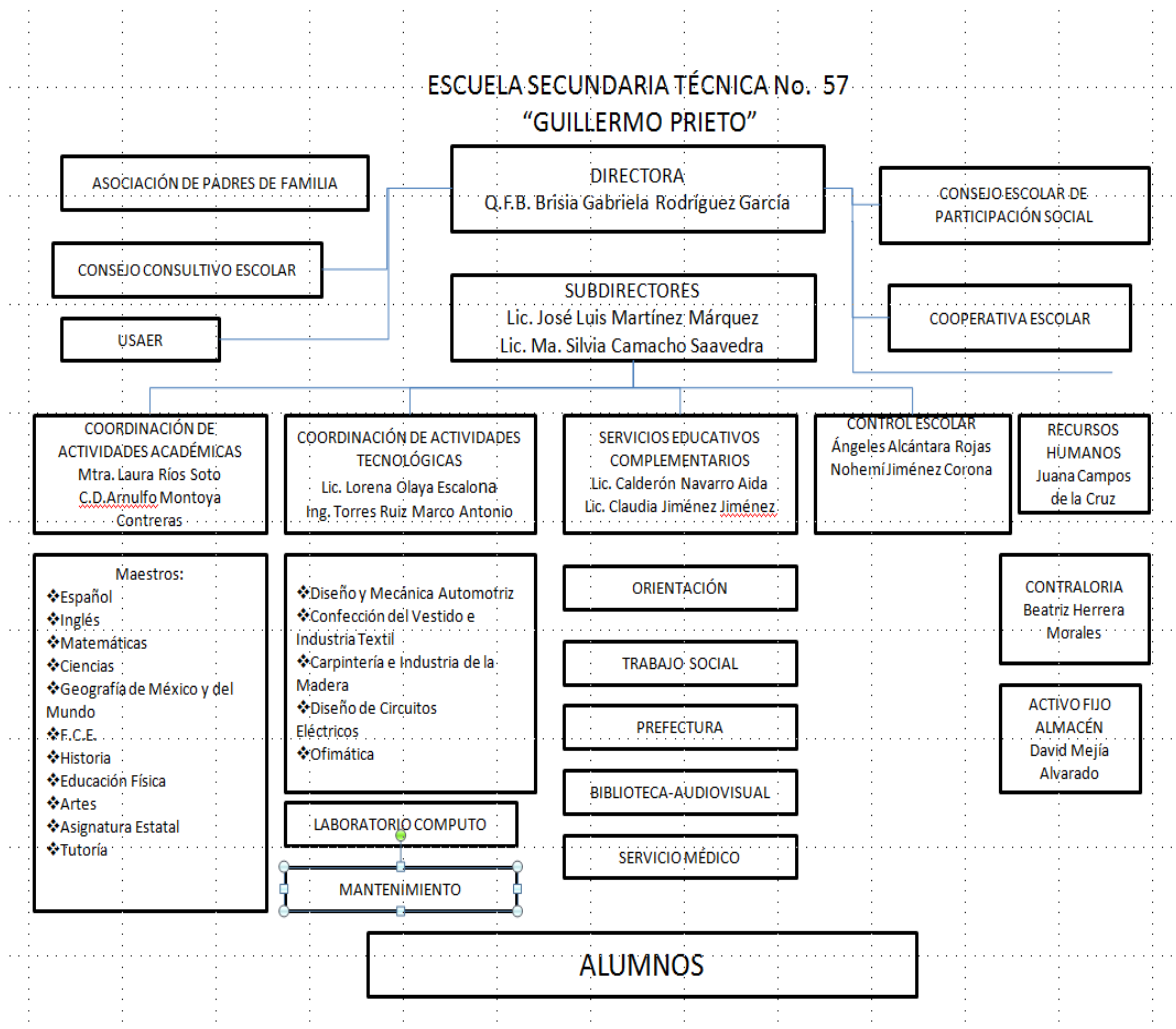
ESCUELA SECUNDARIA TÉCNICA No. 57
"GUILLERMO PRIETO"

ASOCIACIÓN DE PADRES DE FAMILIA

DIRECTORA
Q.F.B. Brisia Gabriela Rodríguez García

CONSEJO ESCOLAR DE PARTICIPACIÓN SOCIAL

CONSEJO CONSULTIVO ESCOLAR

SUBDIRECTORES
Lic. José Luis Martínez Márquez
Lic. Ma. Silvia Camacho Saavedra

COOPERATIVA ESCOLAR

USAER

COORDINACIÓN DE ACTIVIDADES ACADÉMICAS
Mtra. Laura Ríos Soto
C.D.Arnulfo Montoya Contreras

COORDINACIÓN DE ACTIVIDADES TECNOLÓGICAS
Lic. Lorena Olaya Escalona
Ing. Torres Ruiz Marco Antonio

SERVICIOS EDUCATIVOS COMPLEMENTARIOS
Lic. Calderón Navarro Aida
Lic. Claudia Jiménez Jiménez

CONTROL ESCOLAR
Ángeles Alcántara Rojas
Nohemí Jiménez Corona

RECURSOS HUMANOS
Juana Campos de la Cruz

Maestros:
❖Español
❖Inglés
❖Matemáticas
❖Ciencias
❖Geografía de México y del Mundo
❖F.C.E.
❖Historia
❖Educación Física
❖Artes
❖Asignatura Estatal
❖Tutoría

❖Diseño y Mecánica Automotriz
❖Confección del Vestido e Industria Textil
❖Carpintería e Industria de la Madera
❖Diseño de Circuitos Eléctricos
❖Ofimática

LABORATORIO COMPUTO

MANTENIMIENTO

ORIENTACIÓN

TRABAJO SOCIAL

PREFECTURA

BIBLIOTECA-AUDIOVISUAL

SERVICIO MÉDICO

CONTRALORIA
Beatriz Herrera Morales

ACTIVO FIJO ALMACÉN
David Mejía Alvarado

ALUMNOS